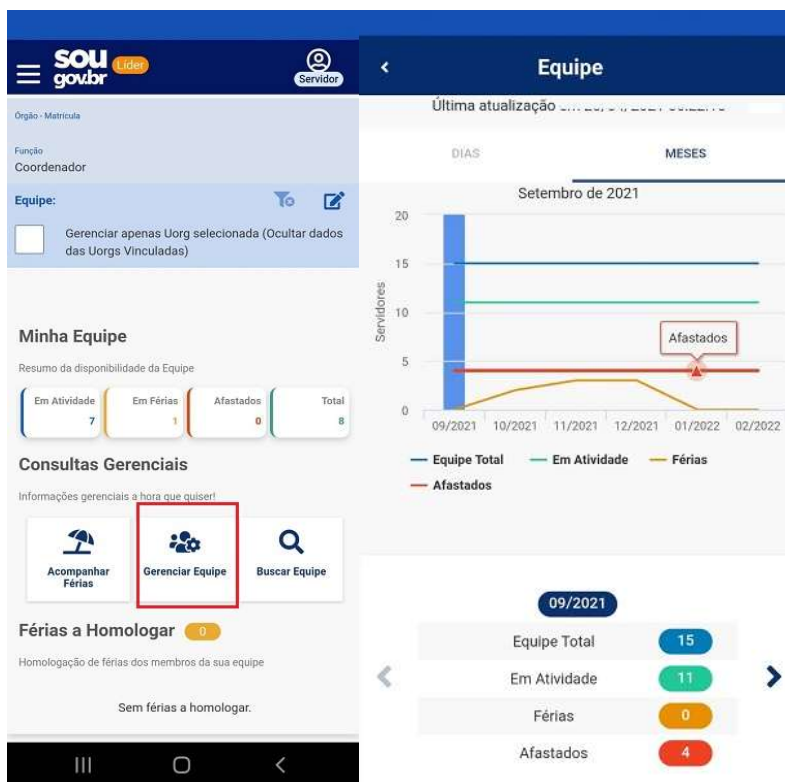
SOU gov.br Líder

Servidor

Órgão - Matrícula

Função
Coordenador

Equipe:

Gerenciar apenas Uorg selecionada (Ocultar dados das Uorgs Vinculadas)

Minha Equipe

Resumo da disponibilidade da Equipe

| Em Atividade | Em Férias | Afastados | Total |
|---|---|---|---|
| 7 | 1 | 0 | 8 |

Consultas Gerenciais

Informações gerenciais a hora que quiser!

Acompanhar Férias

Gerenciar Equipe

Buscar Equipe

Férias a Homologar 0

Homologação de férias dos membros da sua equipe

Sem férias a homologar.

Equipe

Última atualização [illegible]

DIAS

MESES

Setembro de 2021

20

15

10

5

0

Servidores

Afastados

09/2021 10/2021 11/2021 12/2021 01/2022 02/2022

Equipe Total

Em Atividade

Férias

Afastados

09/2021

| | |
|---|---|
| Equipe Total | 15 |
| Em Atividade | 11 |
| Férias | 0 |
| Afastados | 4 |